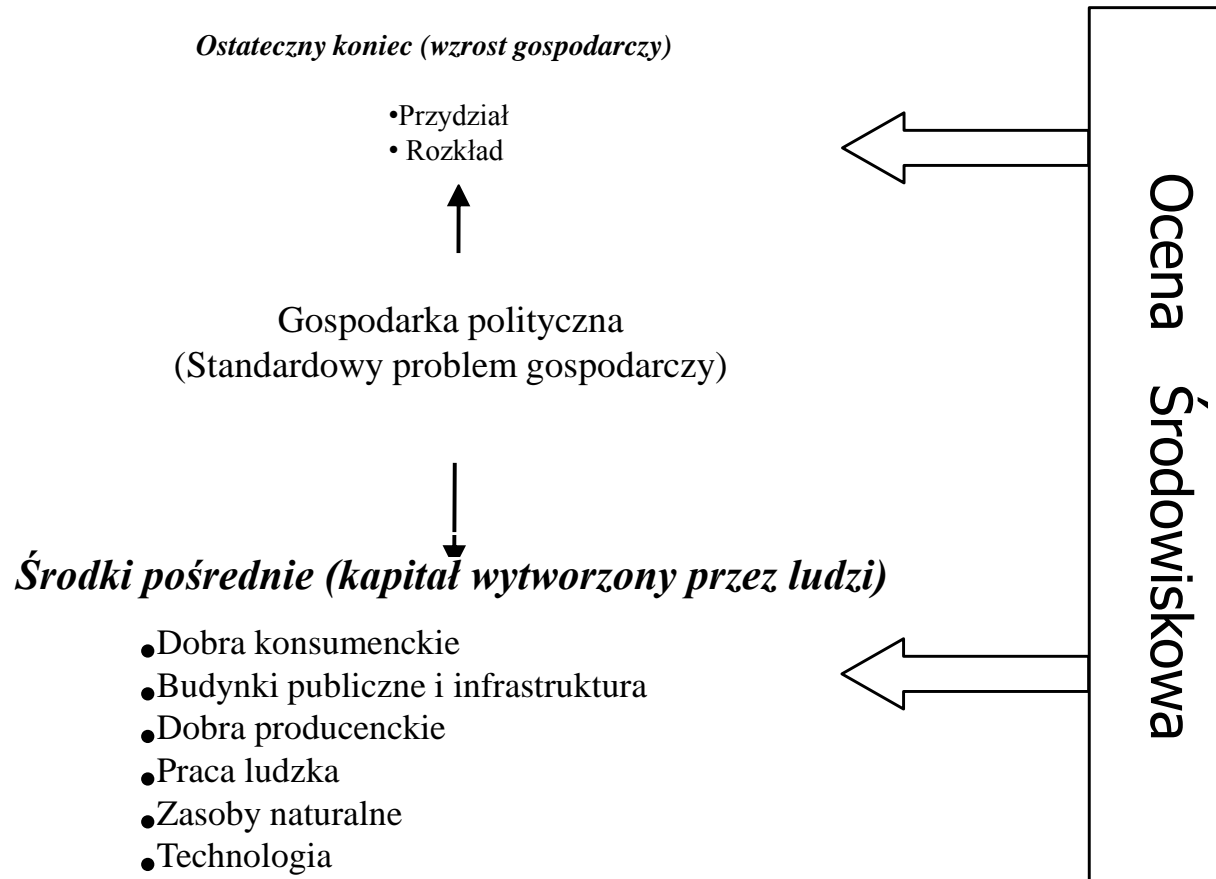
*Ostateczny koniec (wzrost gospodarczy)*

•Przydział
• Rozkład

Gospodarka polityczna
(Standardowy problem gospodarczy)

*Środki pośrednie (kapitał wytworzony przez ludzi)*

●Dobra konsumenckie
●Budynki publiczne i infrastruktura
●Dobra producenckie
●Praca ludzka
●Zasoby naturalne
●Technologia

Ocena Środowiskowa